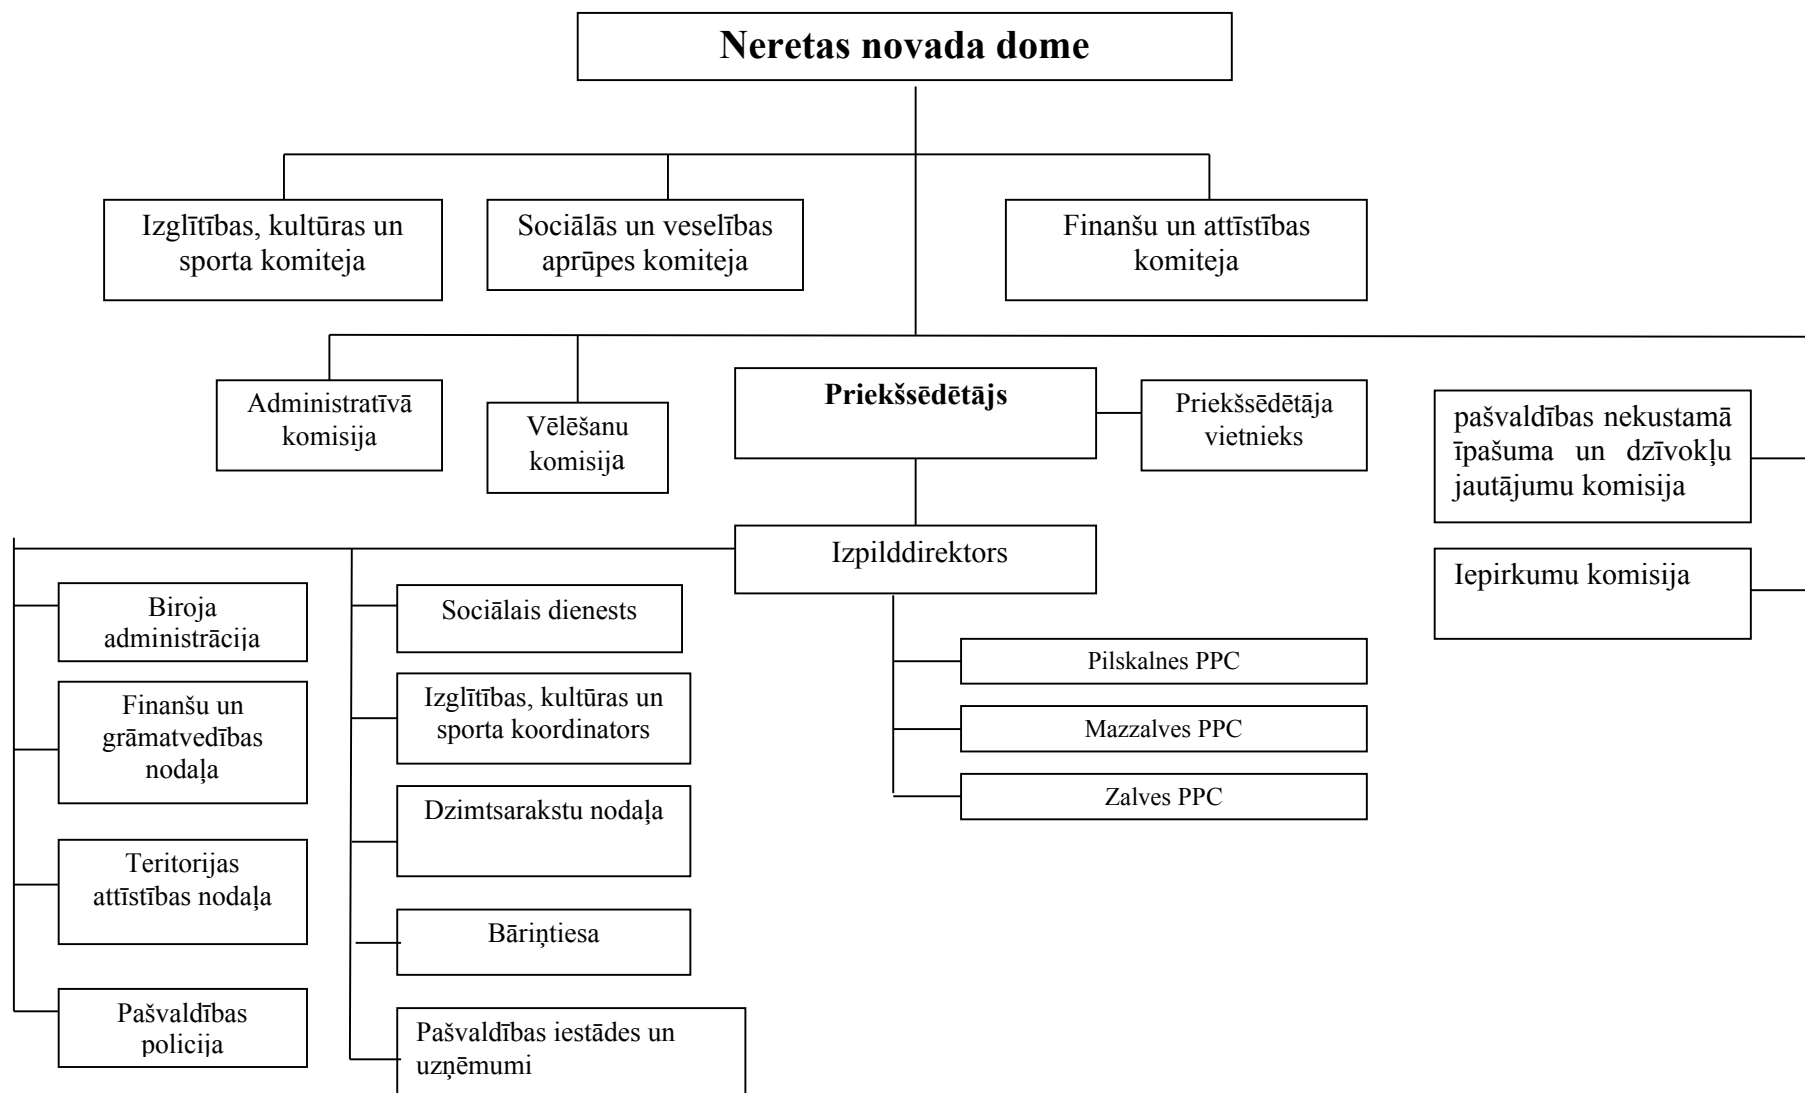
Neretas novada dome

Izglītības, kultūras un sporta komiteja

Sociālās un veselības aprūpes komiteja

Finanšu un attīstības komiteja

Administratīvā komisija

Vēlēšanu komisija

Priekšsēdētājs

Priekšsēdētāja vietnieks

pašvaldības nekustamā īpašuma un dzīvokļu jautājumu komisija

Iepirkumu komisija

Izpilddirektors

Biroja administrācija

Finanšu un grāmatvedības nodaļa

Teritorijas attīstības nodaļa

Pašvaldības policija

Sociālais dienests

Izglītības, kultūras un sporta koordinators

Dzimtsarakstu nodaļa

Bāriņtiesa

Pašvaldības iestādes un uzņēmumi

Pilskalnes PPC

Mazzalves PPC

Zalves PPC